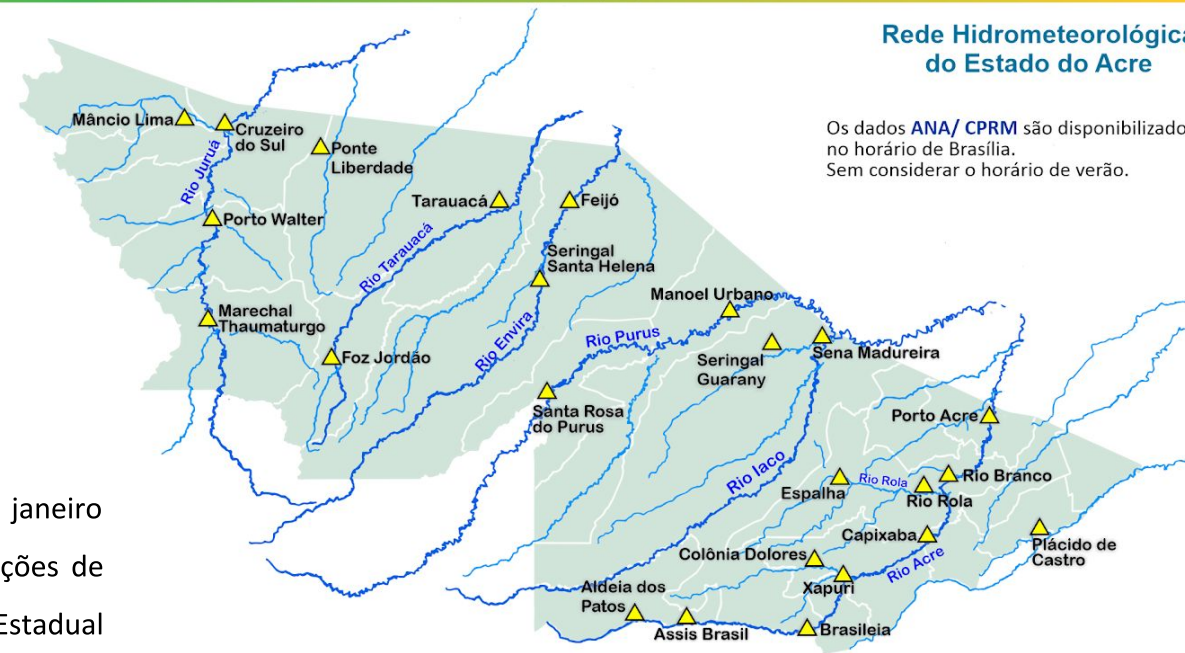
Rede Hidrometeorológica
do Estado do Acre

Os dados ANA/ CPRM são disponibilizado
no horário de Brasília.
Sem considerar o horário de verão.

Mâncio Lima
Cruzeiro do Sul
Ponte Liberdade
Rio Juruá
Tarauacá
Feijó
Porto Walter
Rio Tarauacá
Seringal Santa Helena
Marechal Thaumaturgo
Manoel Urbano
Foz Jordão
Rio Envira
Rio Purus
Seringal Guarany
Sena Madureira
Santa Rosa do Purus
Porto Acre
Rio Iaco
Rio Rola
Espalha
Rio Branco
Rio Rola
Capixaba
Plácido de Castro
Colônia Dolores
Rio Acre
Xapuri
Aldeia dos Patos
Assis Brasil
Brasileia

janeiro
ções de
Estadual